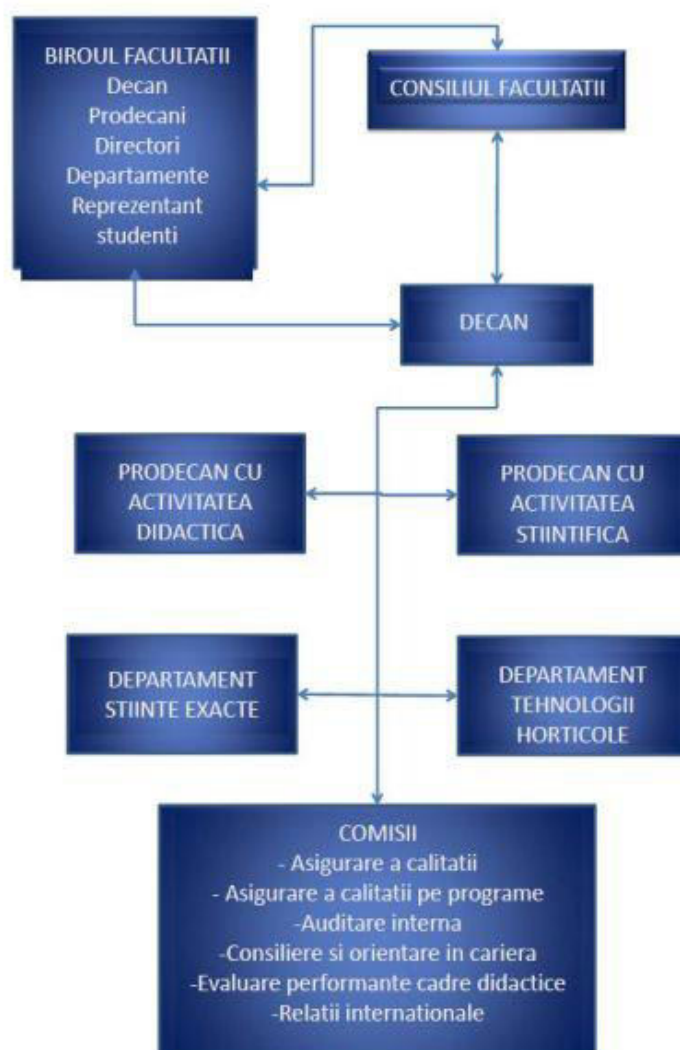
BIROUL FACULTATII
Decan
Prodecani
Directori
Departamente
Reprezentant
studenti

CONSILIUL FACULTATII

DECAN

PRODECAN CU ACTIVITATEA DIDACTICA

PRODECAN CU ACTIVITATEA STIINTIFICA

DEPARTAMENT STIINTE EXACTE

DEPARTAMENT TEHNOLOGII HORTICOLE

COMISII
- Asigurare a calitatii
- Asigurare a calitatii pe programe
-Auditare interna
-Consiliere si orientare in cariera
-Evaluare performante cadre didactice
-Relatii internationale